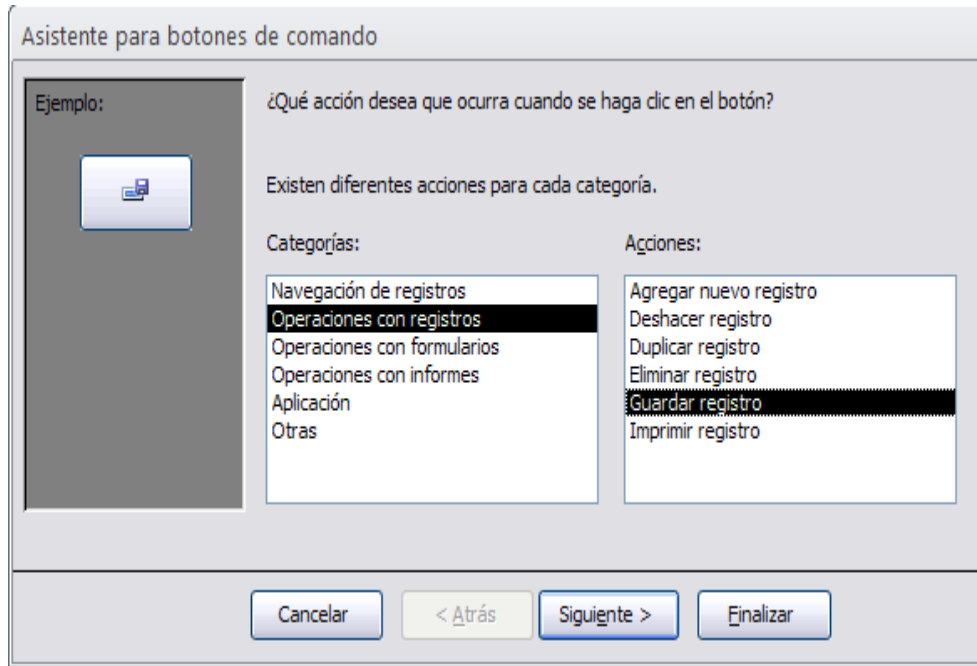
Asistente para botones de comando

Ejemplo:

¿Qué acción desea que ocurra cuando se haga clic en el botón?

Existen diferentes acciones para cada categoría.

Categorías:

Navegación de registros
Operaciones con registros
Operaciones con formularios
Operaciones con informes
Aplicación
Otras

Acciones:

Agregar nuevo registro
Deshacer registro
Duplicar registro
Eliminar registro
Guardar registro
Imprimir registro

Cancelar
< Atrás
Siguiente >
Finalizar